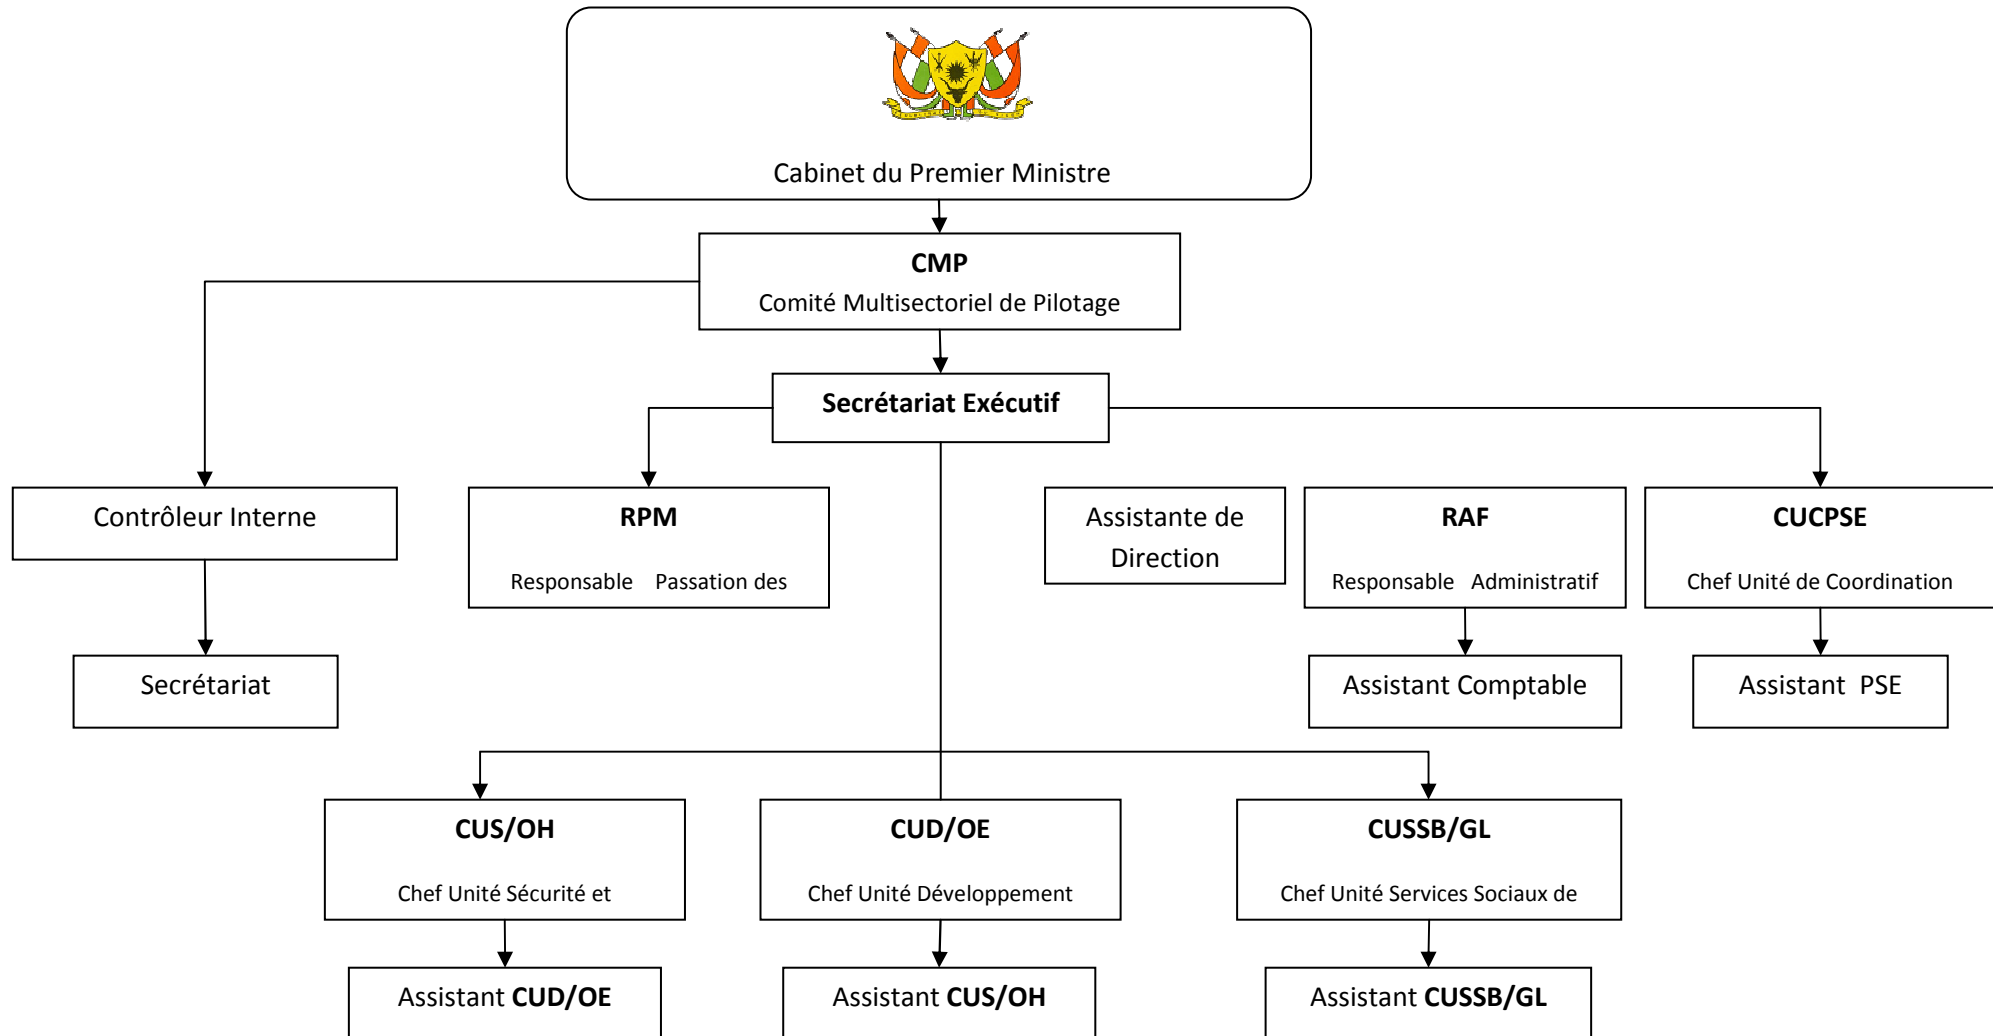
Cabinet du Premier Ministre

**CMP**
Comité Multisectoriel de Pilotage

**Secrétariat Exécutif**

Contrôleur Interne

Secrétariat

**RPM**
Responsable Passation des

Assistante de Direction

**RAF**
Responsable Administratif

Assistant Comptable

**CUCPSE**
Chef Unité de Coordination

Assistant PSE

**CUS/OH**
Chef Unité Sécurité et

Assistant **CUD/OE**

**CUD/OE**
Chef Unité Développement

Assistant **CUS/OH**

**CUSSB/GL**
Chef Unité Services Sociaux de

Assistant **CUSSB/GL**